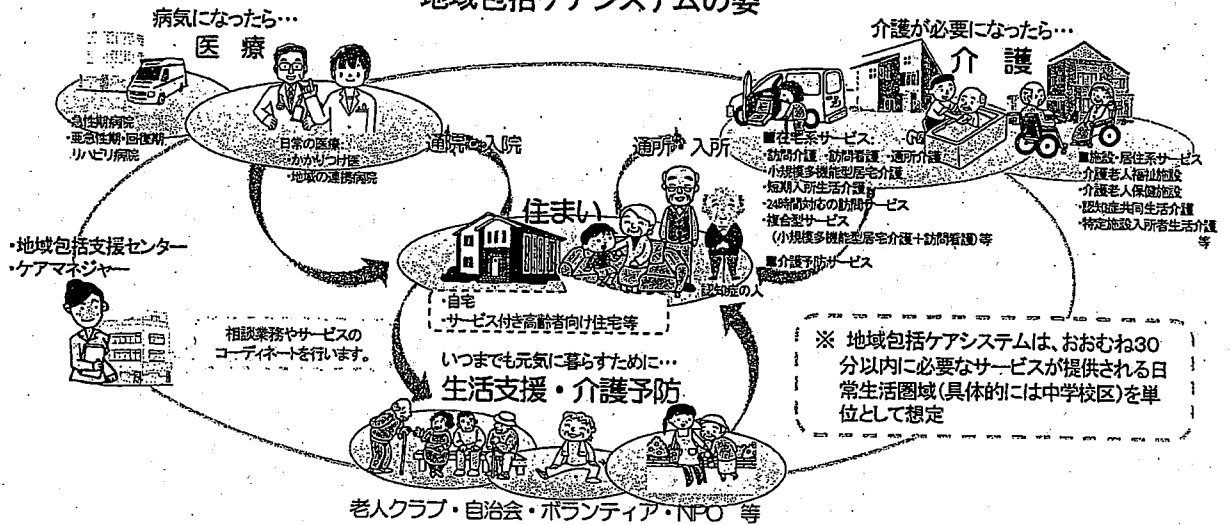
地域包括ケアシステムの姿

病気になったら…
医　療

・急性期病院
・亜急性期・回復期リハビリ病院

日常の医療：
・かかりつけ医
・地域の連携病院

通院・入院

介護が必要になったら…
介　護

■在宅系サービス：
・訪問介護・訪問看護・通所介護
・小規模多機能型居宅介護
・短期入所生活介護
・24時間対応の訪問サービス
・複合型サービス（小規模多機能型居宅介護＋訪問看護）等

■介護予防サービス

■施設・居住系サービス
・介護老人福祉施設
・介護老人保健施設
・認知症共同生活介護
・特定施設入所者生活介護
等

通所・入所

住まい

・自宅
・サービス付き高齢者向け住宅等

認知症の人

・地域包括支援センター
・ケアマネジャー

相談業務やサービスのコーディネートを行います。

いつまでも元気に暮らすために…
生活支援・介護予防

※ 地域包括ケアシステムは、おおむね30分以内に必要なサービスが提供される日常生活圏域（具体的には中学校区）を単位として想定

老人クラブ・自治会・ボランティア・NPO　等